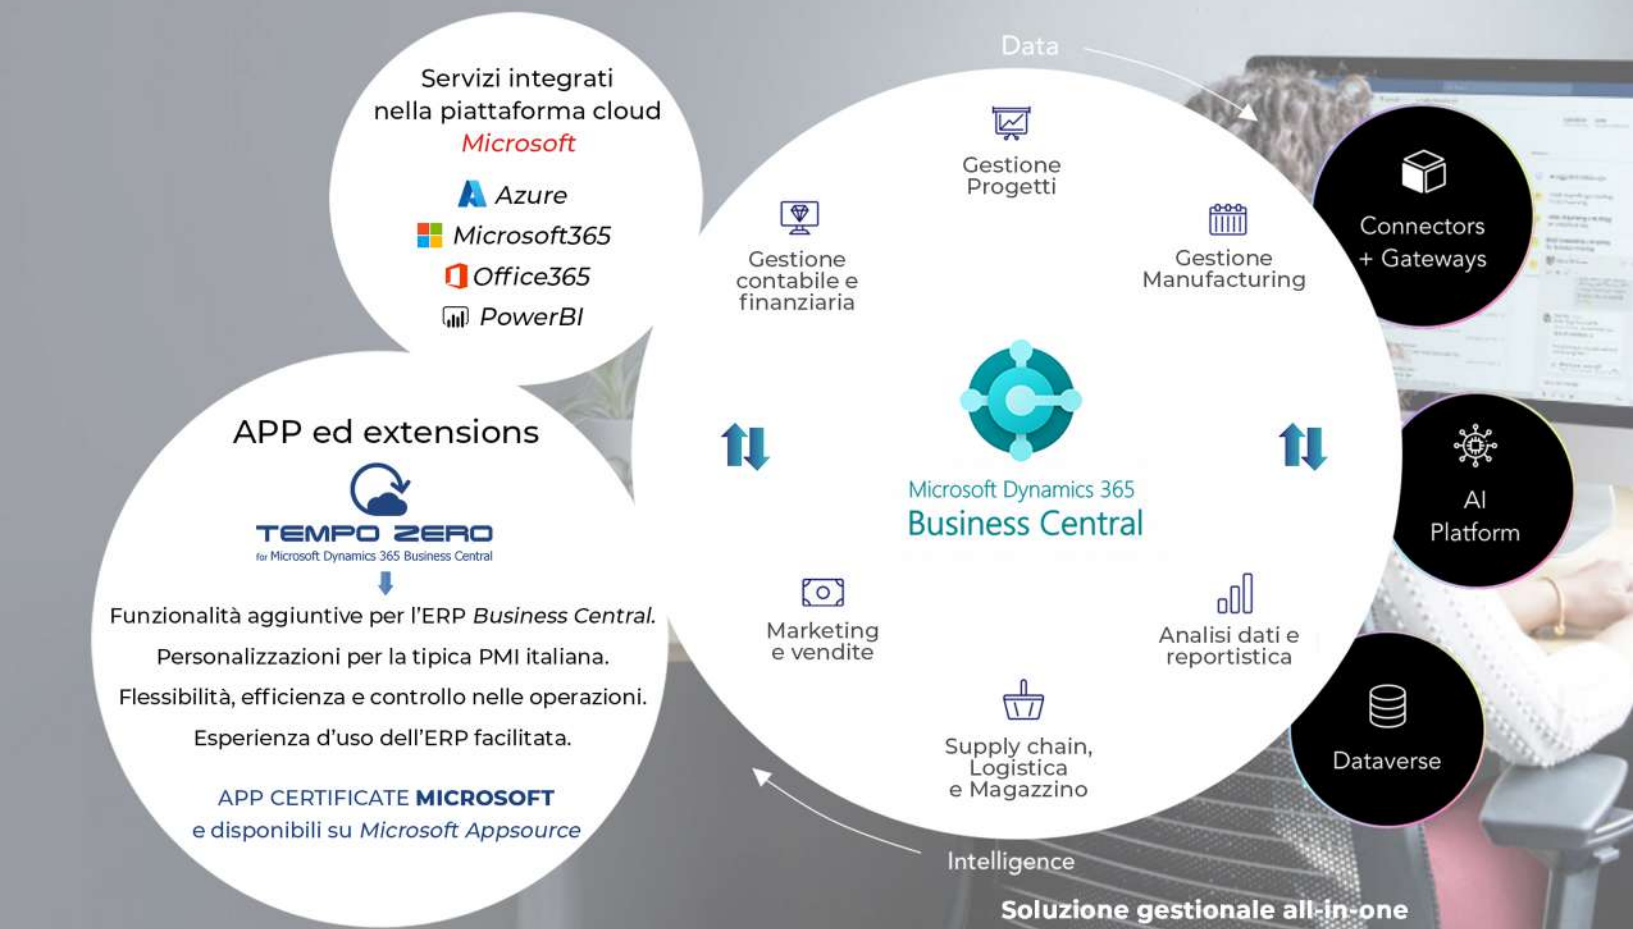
Servizi integrati nella piattaforma cloud Microsoft

Azure
Microsoft365
Office365
PowerBI

APP ed extensions

TEMPO ZERO
for Microsoft Dynamics 365 Business Central

Funzionalità aggiuntive per l'ERP Business Central.

Personalizzazioni per la tipica PMI italiana.

Flessibilità, efficienza e controllo nelle operazioni.

Esperienza d'uso dell'ERP facilitata.

APP CERTIFICATE MICROSOFT e disponibili su Microsoft Appsource

Data

Gestione Progetti

Gestione contabile e finanziaria

Gestione Manufacturing

Microsoft Dynamics 365
Business Central

Marketing e vendite

Analisi dati e reportistica

Supply chain, Logistica e Magazzino

Intelligence

Connectors + Gateways

AI Platform

Dataverse

Soluzione gestionale all-in-one